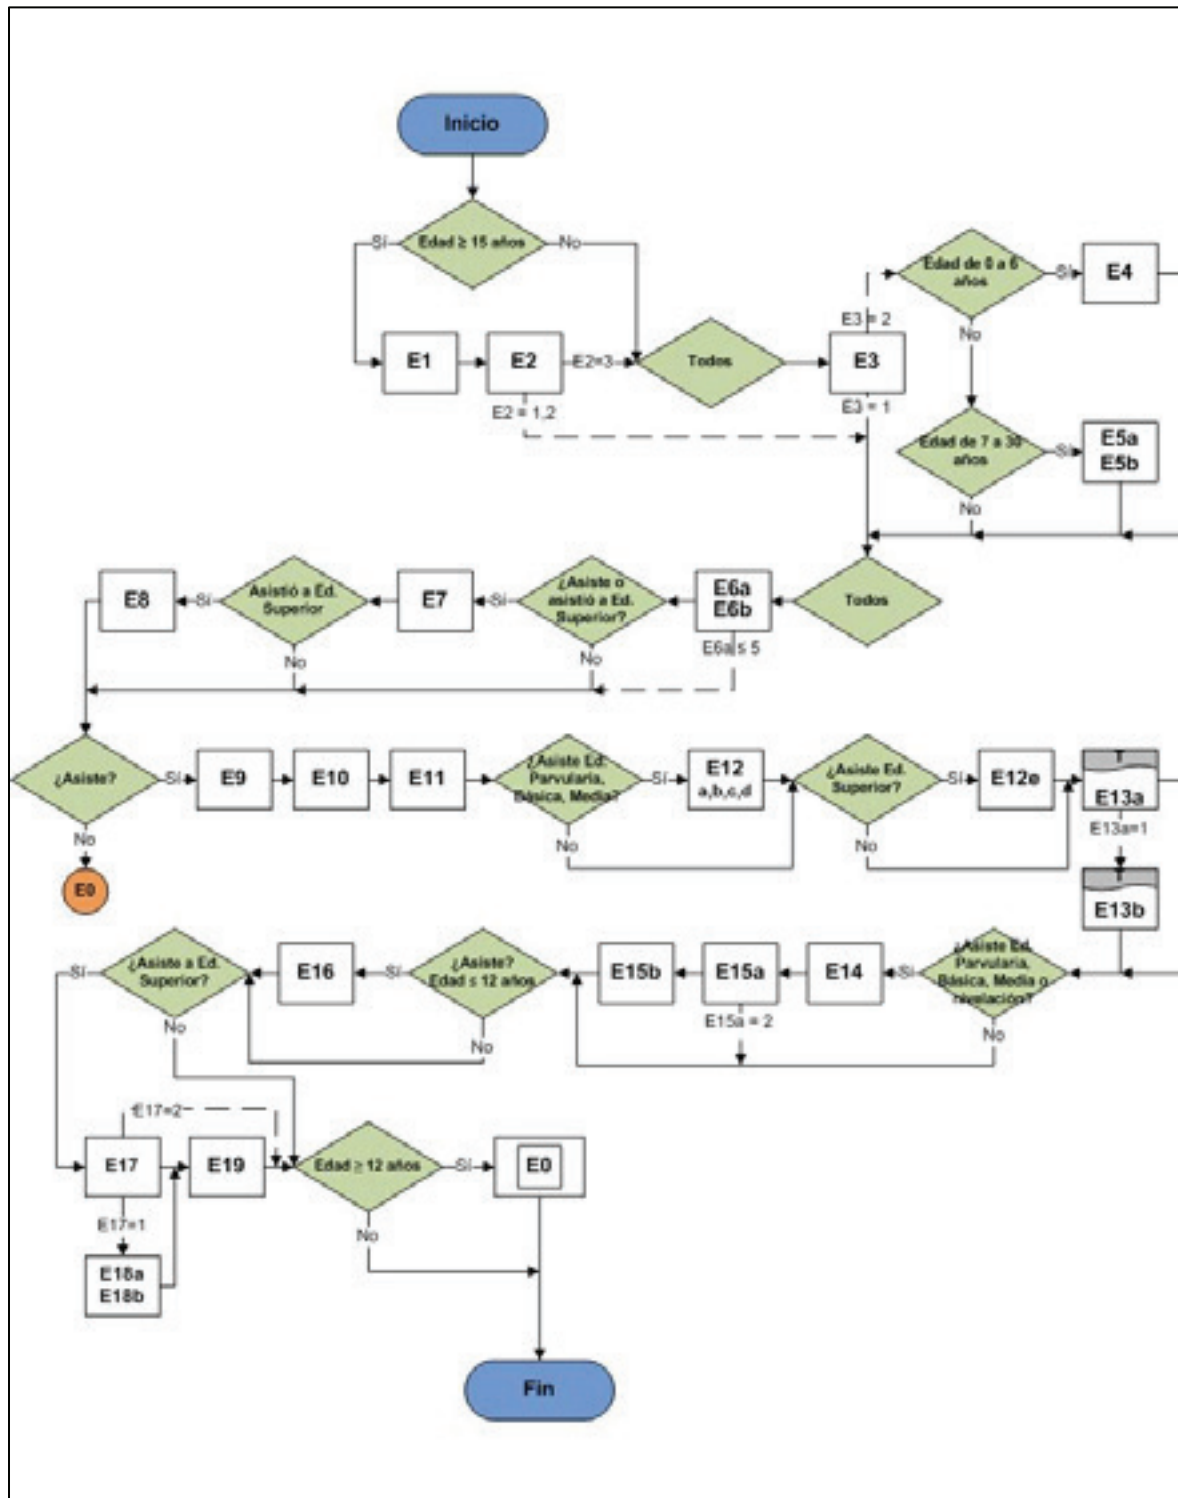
Inicio

Sí
Edad ≥ 15 años
No

E1
E2
E2=3
Todos
E3
E2 = 1,2
E3 = 2
E3 = 1

Edad de 0 a 6 años
Sí
E4
No

Edad de 7 a 30 años
Sí
E5a
E5b
No

E8
Sí
Asistió a Ed. Superior
No
E7
Sí
¿Asiste o asistió a Ed. Superior?
No
E6a
E6b
E6a ≤ 5
Todos

¿Asiste?
Sí
No
E0
E9
E10
E11
¿Asiste Ed. Parvularia, Básica, Media?
Sí
No
E12
a,b,c,d
¿Asiste Ed. Superior?
Sí
No
E12e
E13a
E13a=1
E13b

Sí
¿Asiste a Ed. Superior?
No
E16
Sí
¿Asiste? Edad ≤ 12 años
No
E15b
E15a
E15a = 2
E14
Sí
¿Asiste Ed. Parvularia, Básica, Media o nivelación?
No

E17=2
E17
E17=1
E18a
E18b
E19
Edad ≥ 12 años
Sí
No
E0

Fin